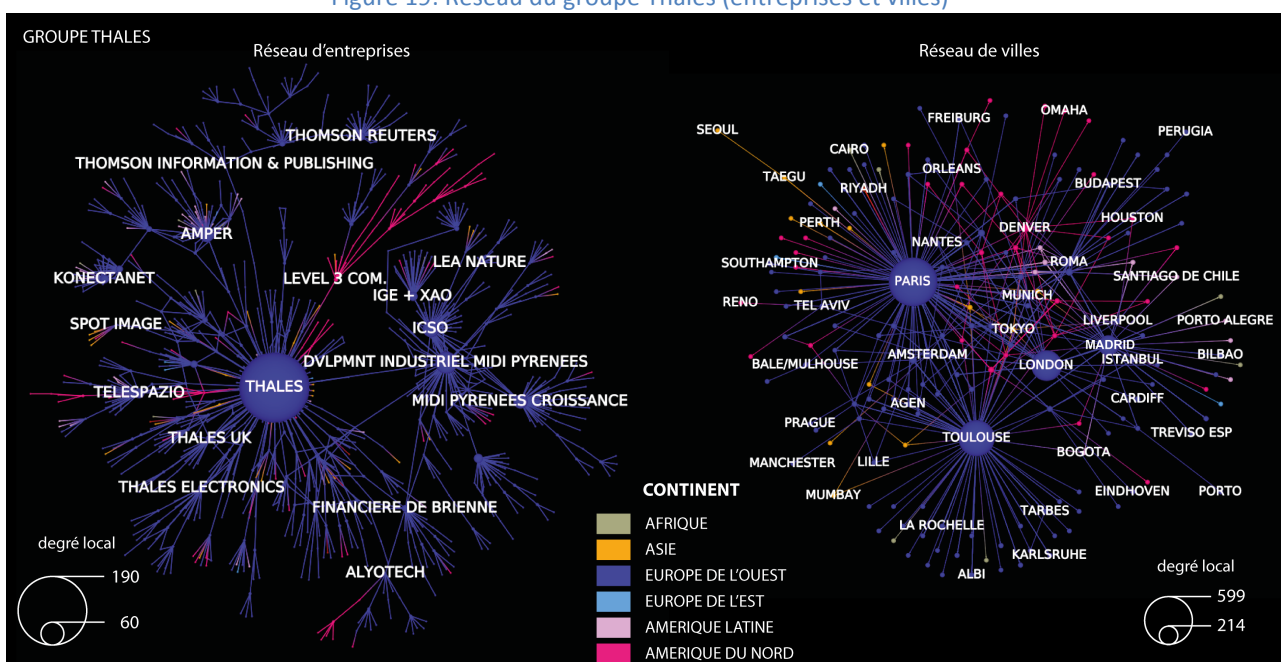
Figure 15: Réseau du groupe Thales (entreprises et villes)

GROUPE THALES

Réseau d'entreprises

THOMSON REUTERS
THOMSON INFORMATION & PUBLISHING
AMPER
KONECTANET
LEVEL 3 COM.
LEA NATURE
IGE + XAO
SPOT IMAGE
ICSO
DVLPMNT INDUSTRIEL MIDI PYRENEES
THALES
TELESPAZIO
MIDI PYRENEES CROISSANCE
THALES UK
THALES ELECTRONICS
FINANCIERE DE BRIENNE
ALYOTECH

degré local
190
60

Réseau de villes

SEOUL
FREIBURG
OMAHA
PERUGIA
CAIRO
TAEGU
RIYADH
ORLEANS
BUDAPEST
PERTH
HOUSTON
DENVER
NANTES
SOUTHAMPTON
ROMA
SANTIAGO DE CHILE
PARIS
RENO
TEL AVIV
MUNICH
LIVERPOOL
PORTO ALEGRE
TOKYO
MADRID
BALE/MULHOUSE
AMSTERDAM
LONDON
ISTANBUL
BILBAO
AGEN
CARDIFF
PRAGUE
TOULOUSE
TREVISO ESP
BOGOTA
MANCHESTER
LILLE
MUMBAY
EINDHOVEN
PORTO
TARBES
LA ROCHELLE
KARLSRUHE
ALBI

CONTINENT
AFRIQUE
ASIE
EUROPE DE L'OUEST
EUROPE DE L'EST
AMERIQUE LATINE
AMERIQUE DU NORD

degré local
599
214